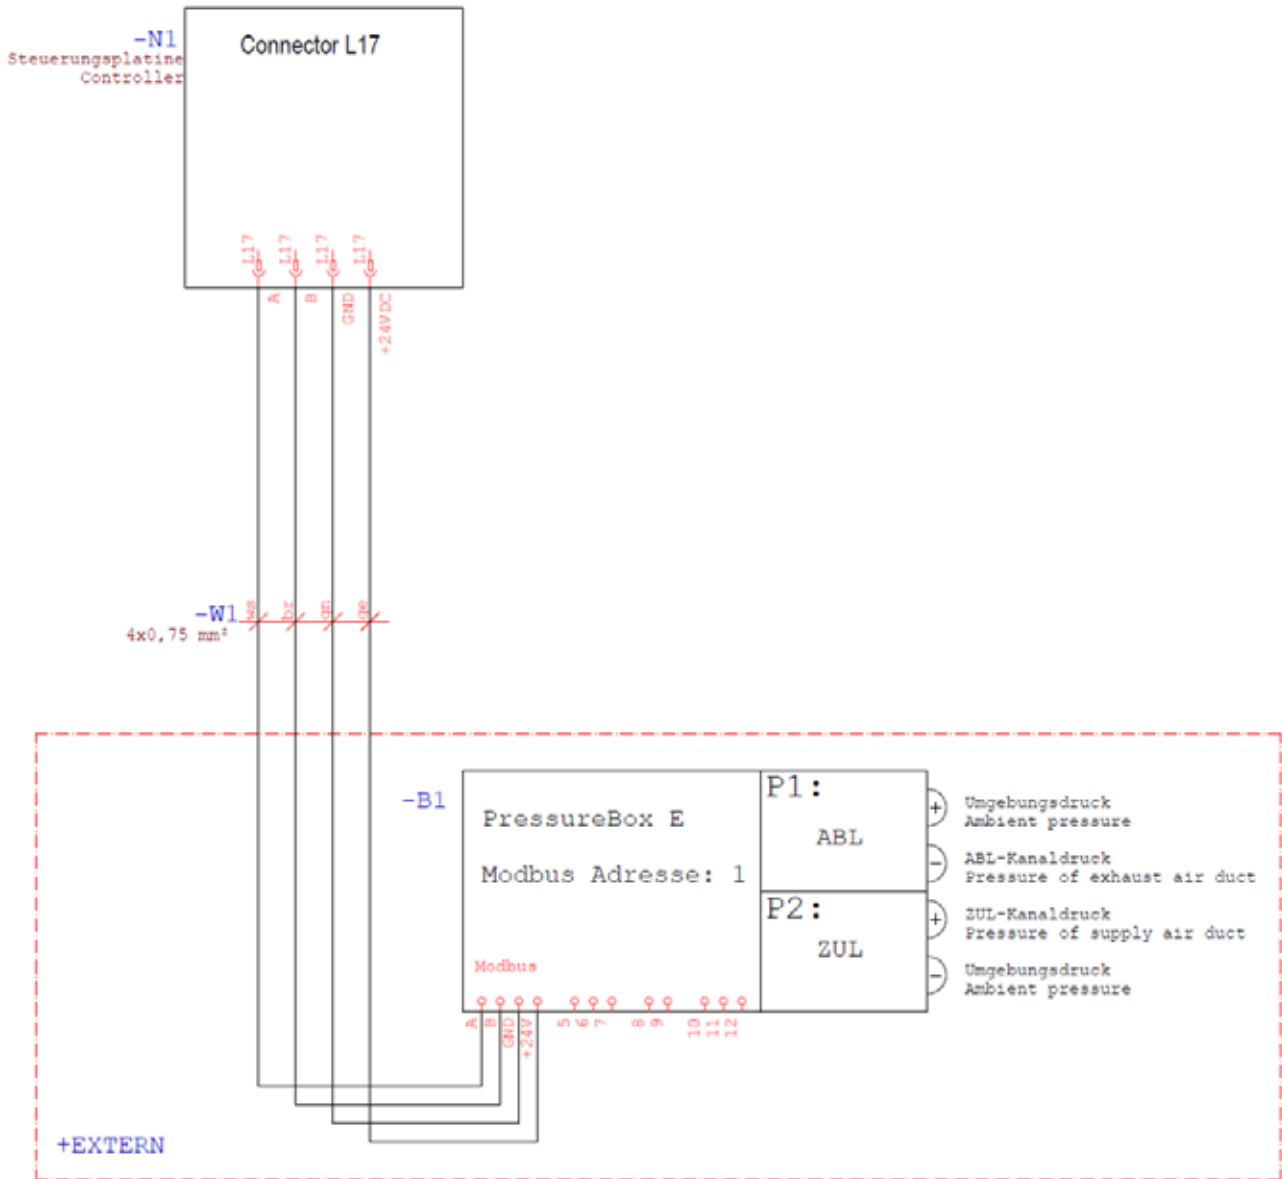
-N1
Steuerungsplatine
Controller

Connector L17

L17 L17 L17 L17
A B GND +24VDC

-W1
4x0,75 mm²
wh br gn ge

-B1
PressureBox E

Modbus Adresse: 1

Modbus

A B GND +24V 5 6 7 8 9 10 11 12

P1:
ABL

P2:
ZUL

+ Umgebungsdruck
Ambient pressure

- ABL-Kanaldruck
Pressure of exhaust air duct

+ ZUL-Kanaldruck
Pressure of supply air duct

- Umgebungsdruck
Ambient pressure

+EXTERN